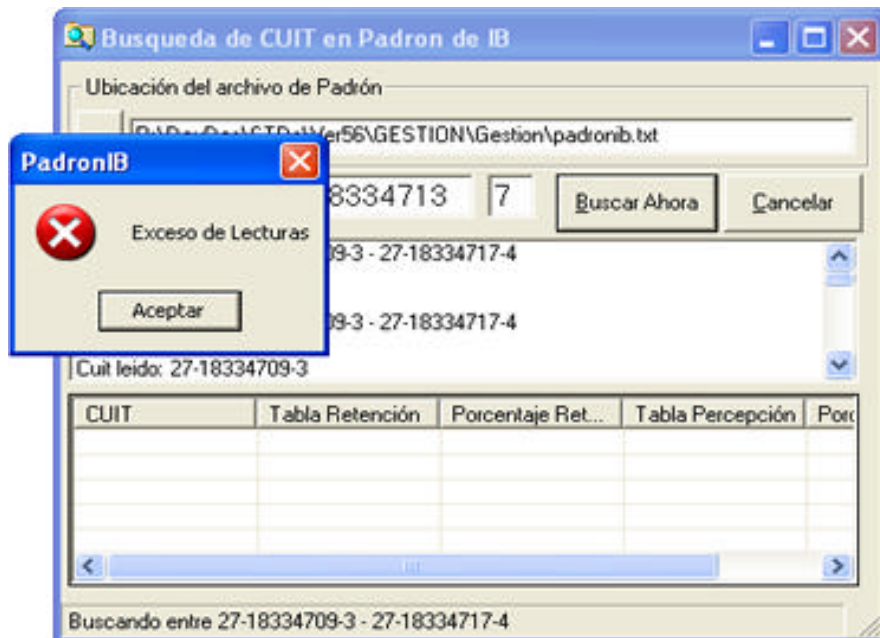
Busqueda de CUIT en Padron de IB

Ubicación del archivo de Padrón

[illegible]\Ver56\GESTION\Gestion\padronib.txt

8334713

7

Buscar Ahora

Cancelar

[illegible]09-3 - 27-18334717-4

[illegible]09-3 - 27-18334717-4

Cuit leido: 27-18334709-3

| CUIT | Tabla Retención | Porcentaje Ret... | Tabla Percepción | Porc |
|---|---|---|---|---|
| | | | | |

Buscando entre 27-18334709-3 - 27-18334717-4

PadronIB

Exceso de Lecturas

Aceptar